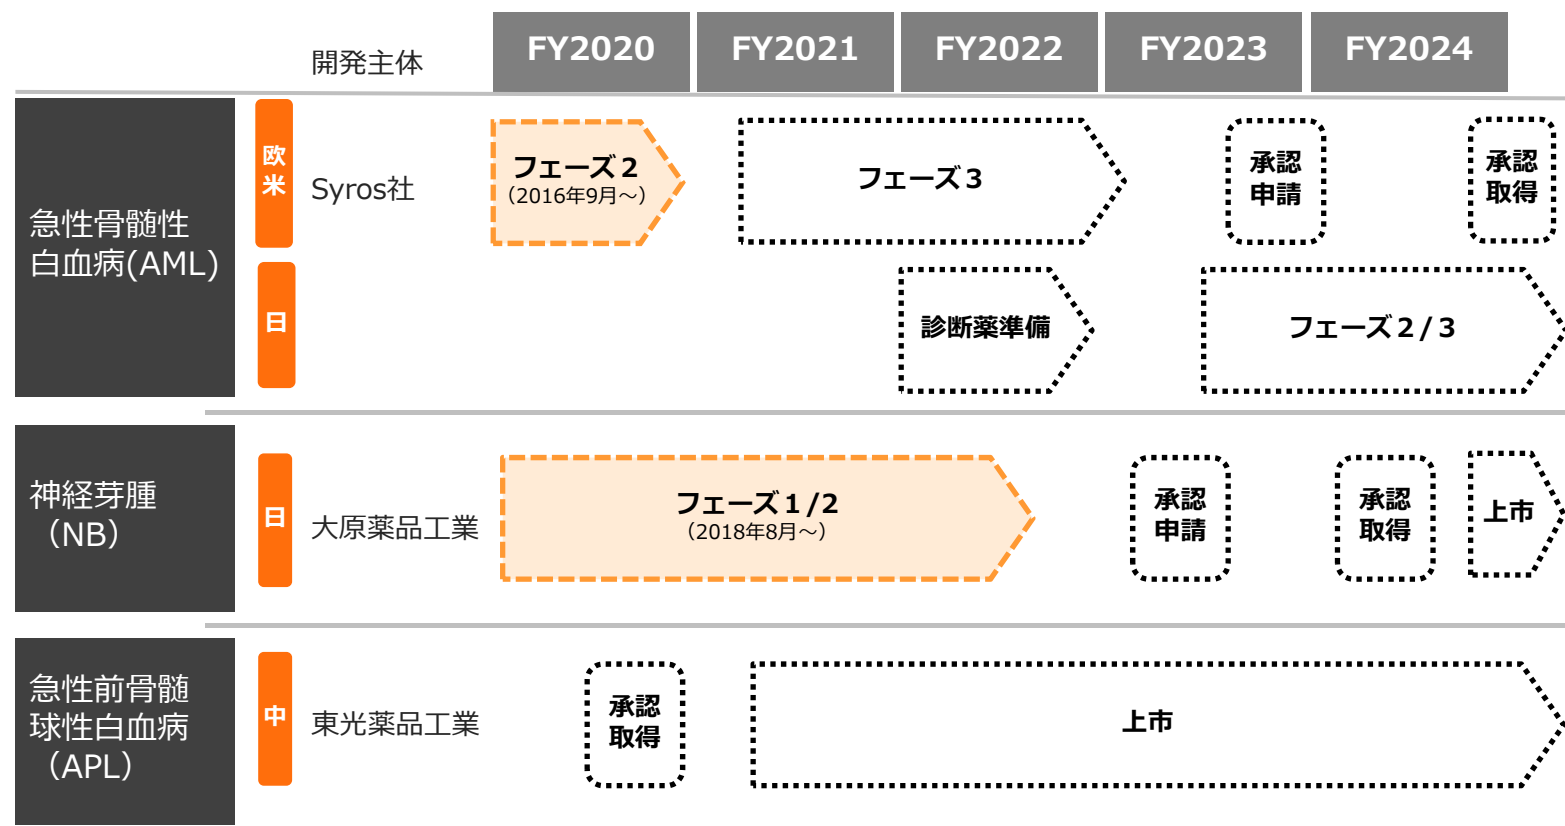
開発主体

FY2020 FY2021 FY2022 FY2023 FY2024

急性骨髄性白血病(AML)

欧米 Syros社

フェーズ２
（2016年9月～）

フェーズ３

承認申請

承認取得

日

診断薬準備

フェーズ２/３

神経芽腫（NB）

日 大原薬品工業

フェーズ１/２
（2018年8月～）

承認申請

承認取得

上市

急性前骨髄球性白血病（APL）

中 東光薬品工業

承認取得

上市